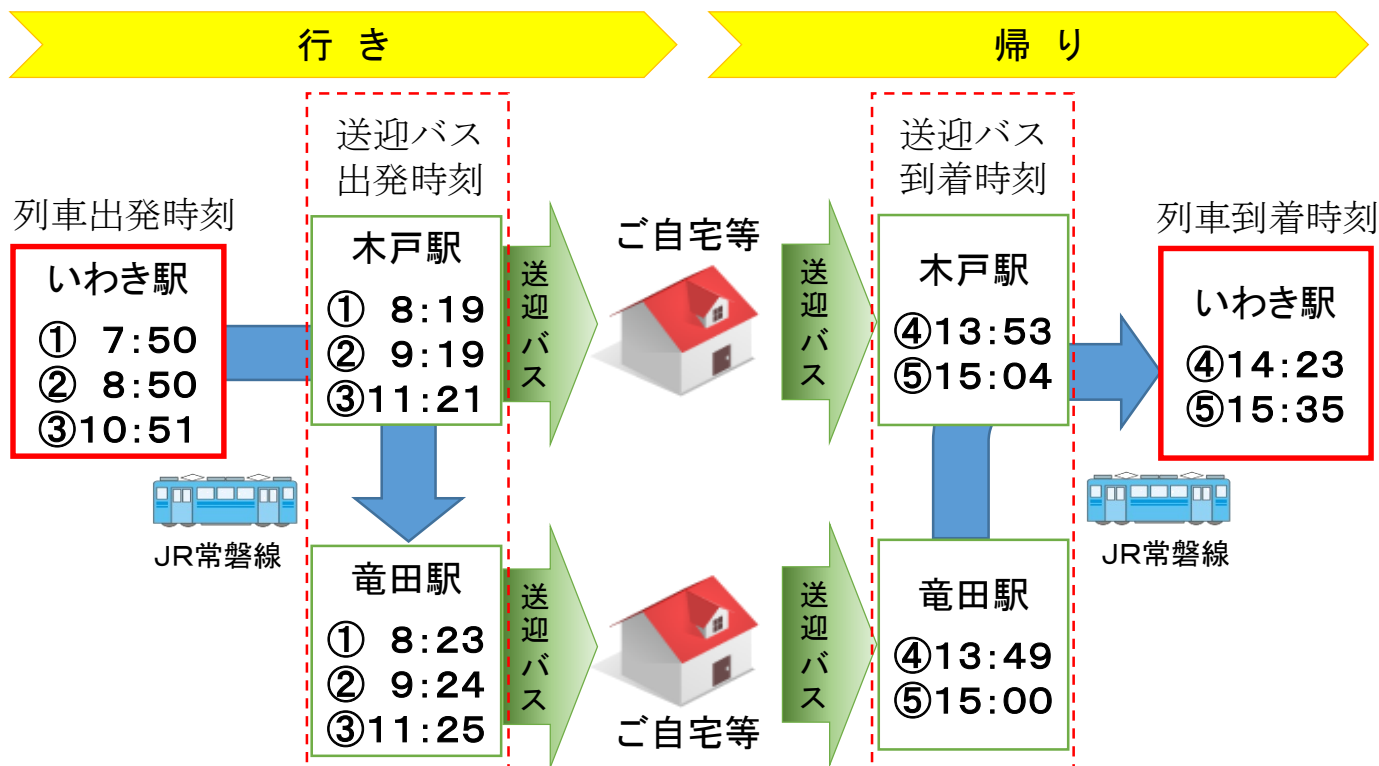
行き

帰り

列車出発時刻

いわき駅
① 7:50
② 8:50
③10:51

JR常磐線

送迎バス
出発時刻

木戸駅
① 8:19
② 9:19
③11:21

竜田駅
① 8:23
② 9:24
③11:25

送迎バス

ご自宅等

送迎バス

ご自宅等

送迎バス

送迎バス

送迎バス
到着時刻

木戸駅
④13:53
⑤15:04

竜田駅
④13:49
⑤15:00

列車到着時刻

いわき駅
④14:23
⑤15:35

JR常磐線